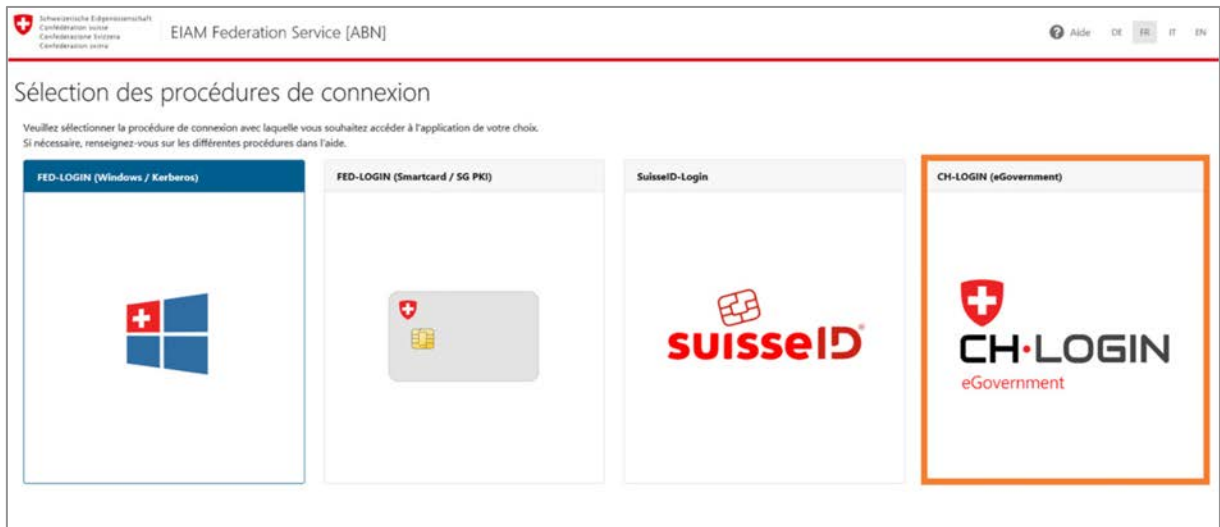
Schweizerische Eidgenossenschaft
Confédération suisse
Confederazione Svizzera
Confederaziun svizra

EIAM Federation Service [ABN]

Aide DE FR IT EN

Sélection des procédures de connexion

Veuillez sélectionner la procédure de connexion avec laquelle vous souhaitez accéder à l'application de votre choix.
Si nécessaire, renseignez-vous sur les différentes procédures dans l'aide.

FED-LOGIN (Windows / Kerberos)

FED-LOGIN (Smartcard / SG PKI)

SuisseID-Login

suisseID

CH-LOGIN (eGovernment)

CH·LOGIN
eGovernment